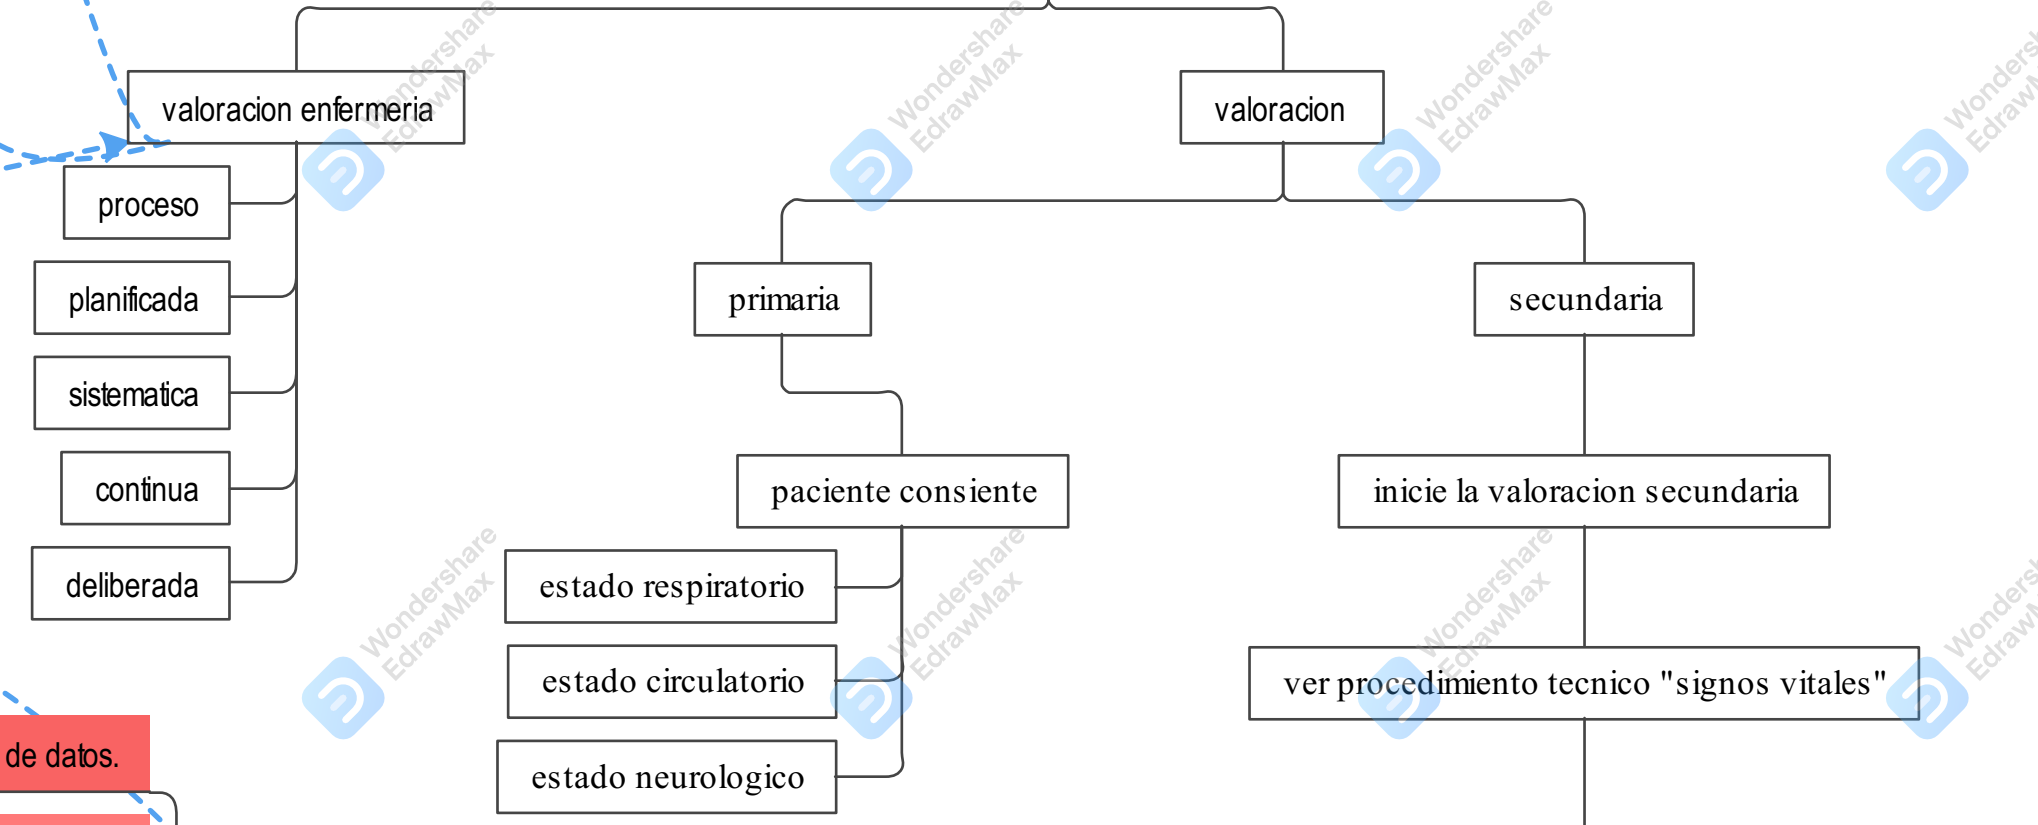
valoracion enfermeria

proceso

planificada

sistematica

continua

deliberada

de datos.

valoracion

primaria

secundaria

paciente consiente

estado respiratorio

estado circulatorio

estado neurologico

inicie la valoracion secundaria

ver procedimiento tecnico "signos vitales"

Wondershare EdrawMax